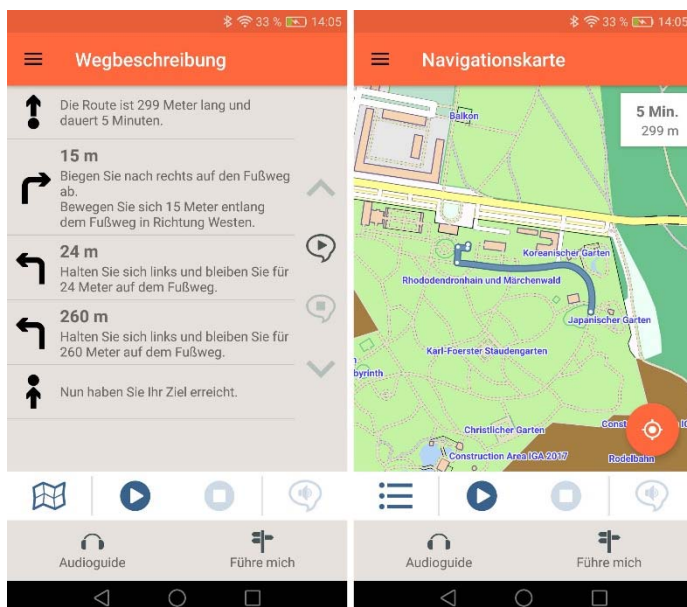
33 % 14:05

Wegbeschreibung

Die Route ist 299 Meter lang und dauert 5 Minuten.

15 m
Biegen Sie nach rechts auf den Fußweg ab.
Bewegen Sie sich 15 Meter entlang dem Fußweg in Richtung Westen.

24 m
Halten Sie sich links und bleiben Sie für 24 Meter auf dem Fußweg.

260 m
Halten Sie sich links und bleiben Sie für 260 Meter auf dem Fußweg.

Nun haben Sie Ihr Ziel erreicht.

Audioguide

Führe mich

33 % 14:05

Navigationskarte

5 Min.
299 m

Balkon

Koreanischer Garten

Rhododendronhain und Märchenwald

Japanischer Garten

Karl-Foerster Staudengarten

byrinth

Christlicher Garten

Const

Construction Area IGA 2017

Rodelbahn

Audioguide

Führe mich